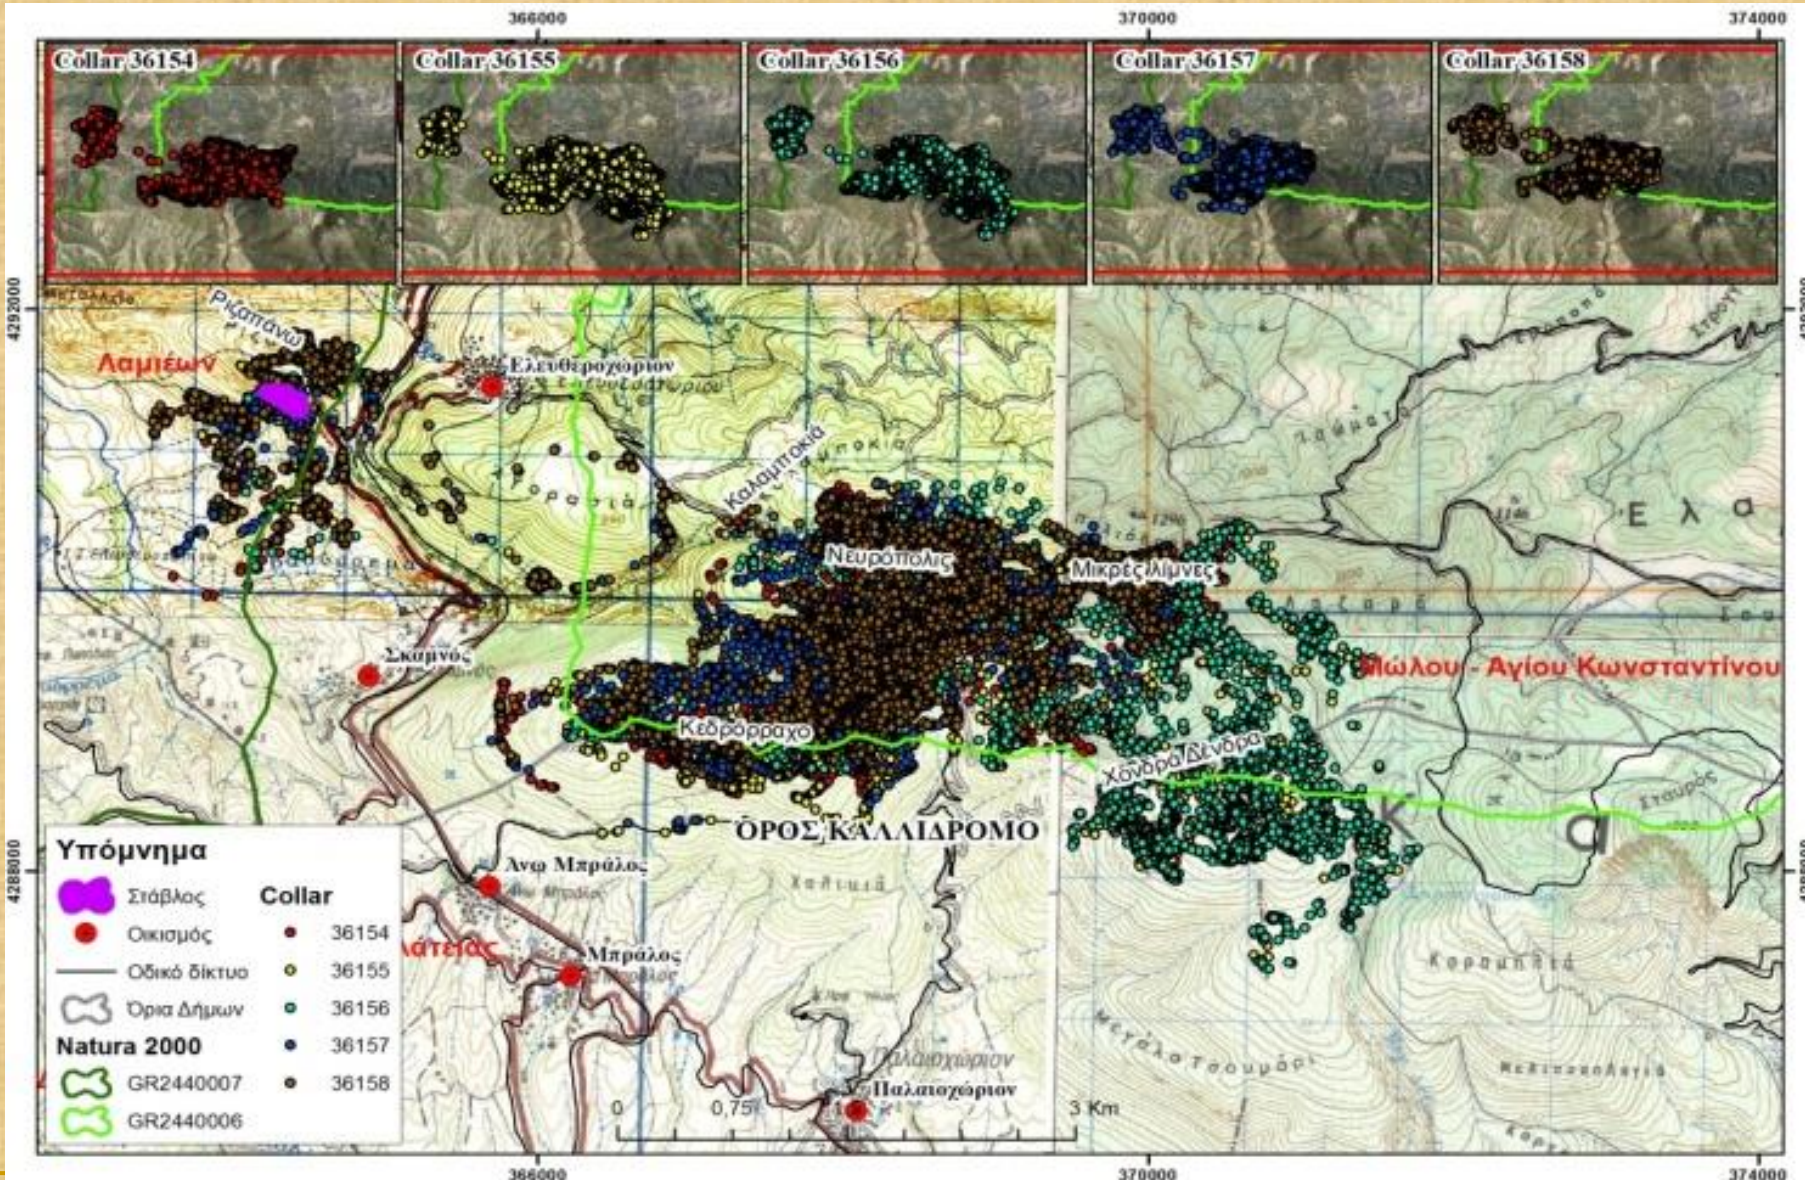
366000
370000
374000

Collar 36154
Collar 36155
Collar 36156
Collar 36157
Collar 36158

4292000
4288000

Ριζαπάνω
Λαμιέων
Ελευθεροχώριον
Καλαμπακιά
Νευρόπολις
Μικρές λίμνες
Ελα
Σκαμνός
Μώλου - Αγίου Κωνσταντίνου
Κεδρόρραχο
Χόνδρα Δένδρα
ΟΡΟΣ ΚΑΛΛΙΔΡΟΜΟ
Ανω Μπράλος
Μπράλος
Λατείας
Παλαιοχώριον
Κορομηλιά
Μεγάλο Τσουμάρι
Σταυρός

Υπόμνημα
Στάβλος
Οικισμός
Οδικό δίκτυο
Όρια Δήμων
Natura 2000
GR2440007
GR2440006

Collar
36154
36155
36156
36157
36158

0 0,75 1,5 3 Km

366000
370000
374000